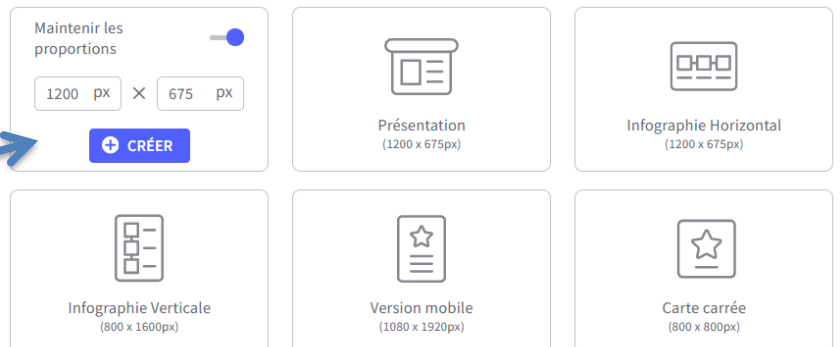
Maintenir les proportions

1200 px × 675 px

CRÉER

Présentation
(1200 x 675px)

Infographie Horizontal
(1200 x 675px)

Infographie Verticale
(800 x 1600px)

Version mobile
(1080 x 1920px)

Carte carrée
(800 x 800px)